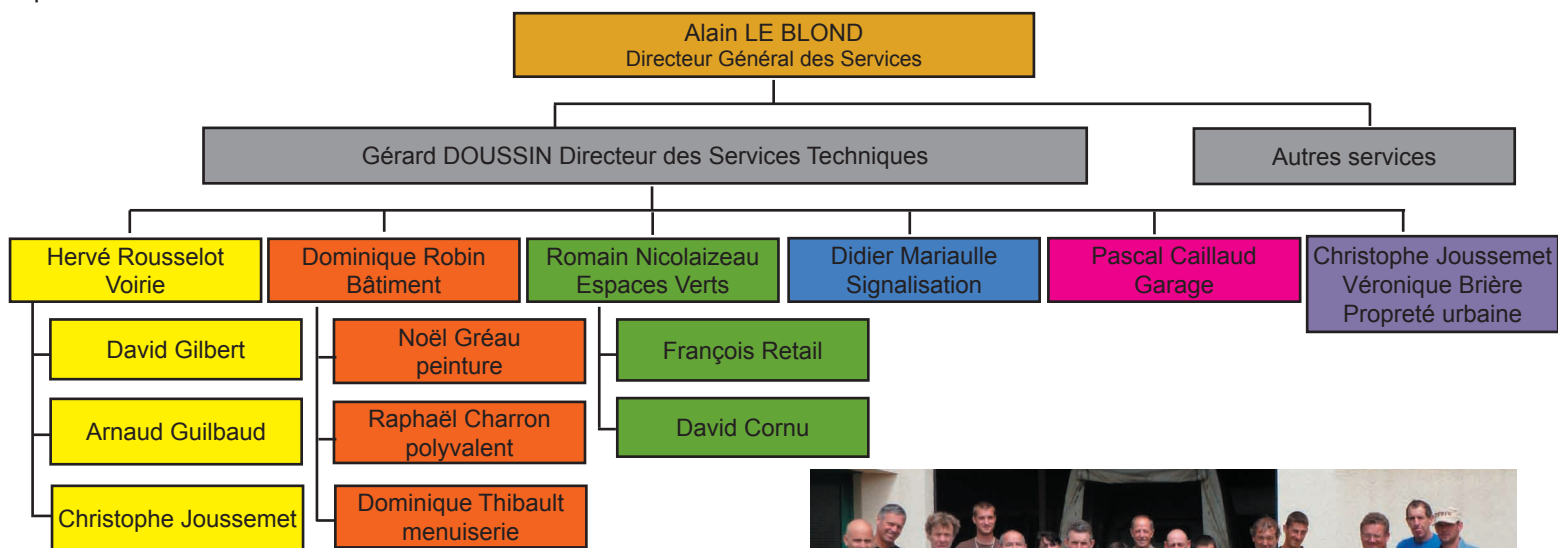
Alain LE BLOND
Directeur Général des Services

Gérard DOUSSIN Directeur des Services Techniques

Autres services

Hervé Rousselot
Voirie

Dominique Robin
Bâtiment

Romain Nicolaizeau
Espaces Verts

Didier Mariaulle
Signalisation

Pascal Caillaud
Garage

Christophe Joussemet
Véronique Brière
Propreté urbaine

David Gilbert

Arnaud Guilbaud

Christophe Joussemet

Noël Gréau
peinture

Raphaël Charron
polyvalent

Dominique Thibault
menuiserie

François Retail

David Cornu